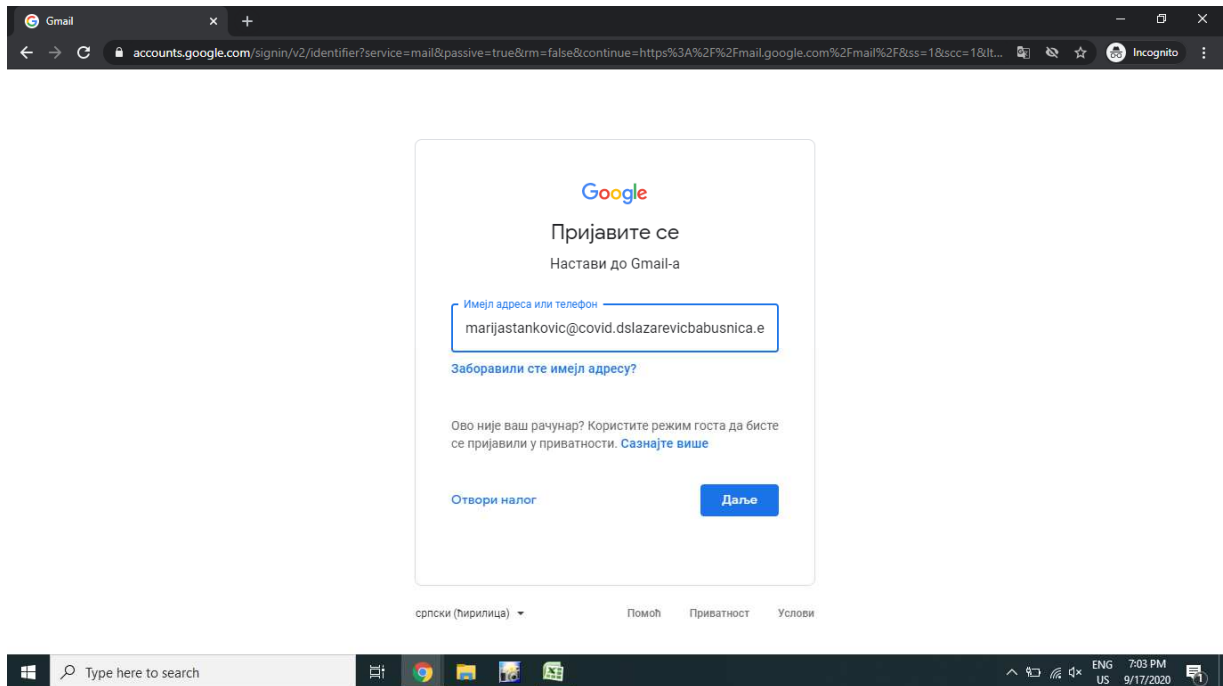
Gmail

accounts.google.com/signin/v2/identifier?service=mail&passive=true&rm=false&continue=https%3A%2F%2Fmail.google.com%2Fmail%2F&ss=1&scc=1&lt...

Incognito

Google

Пријавите се

Настави до Gmail-a

Имејл адреса или телефон

marijastankovic@covid.dslazarevicbabusnica.e

Заборавили сте имејл адресу?

Ово није ваш рачунар? Користите режим госта да бисте се пријавили у приватности. Сазнајте више

Отвори налог

Даље

српски (ћирилица)

Помоћ

Приватност

Услови

Type here to search

ENG US

7:03 PM 9/17/2020